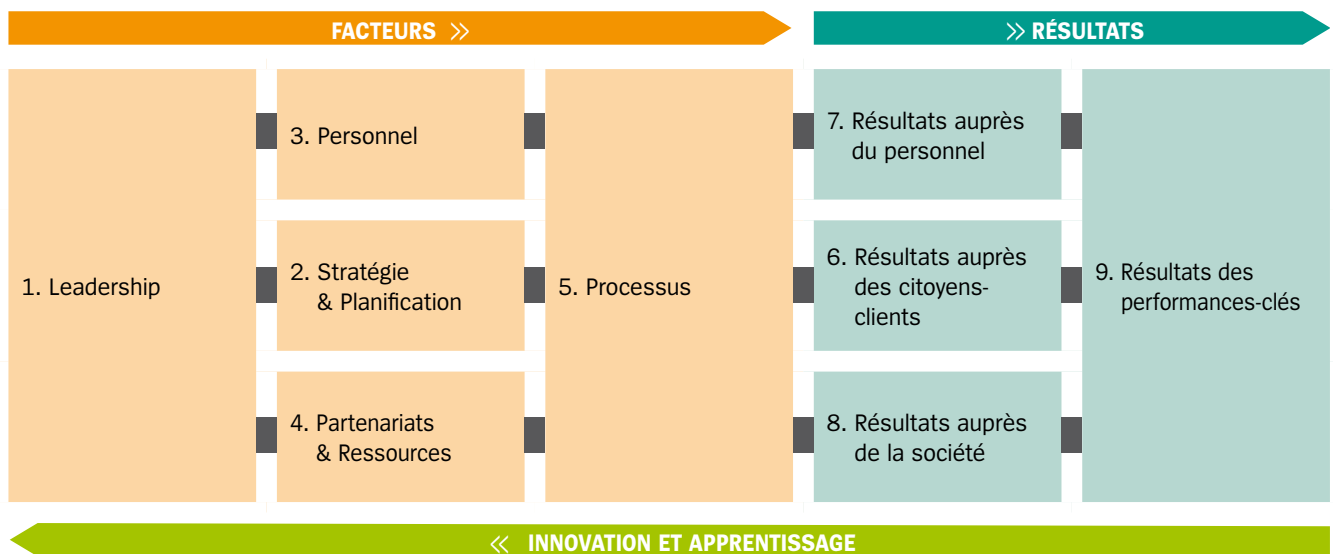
FACTEURS »

» RÉSULTATS

1. Leadership

3. Personnel

2. Stratégie & Planification

4. Partenariats & Ressources

5. Processus

7. Résultats auprès du personnel

6. Résultats auprès des citoyens-clients

8. Résultats auprès de la société

9. Résultats des performances-clés

« INNOVATION ET APPRENTISSAGE